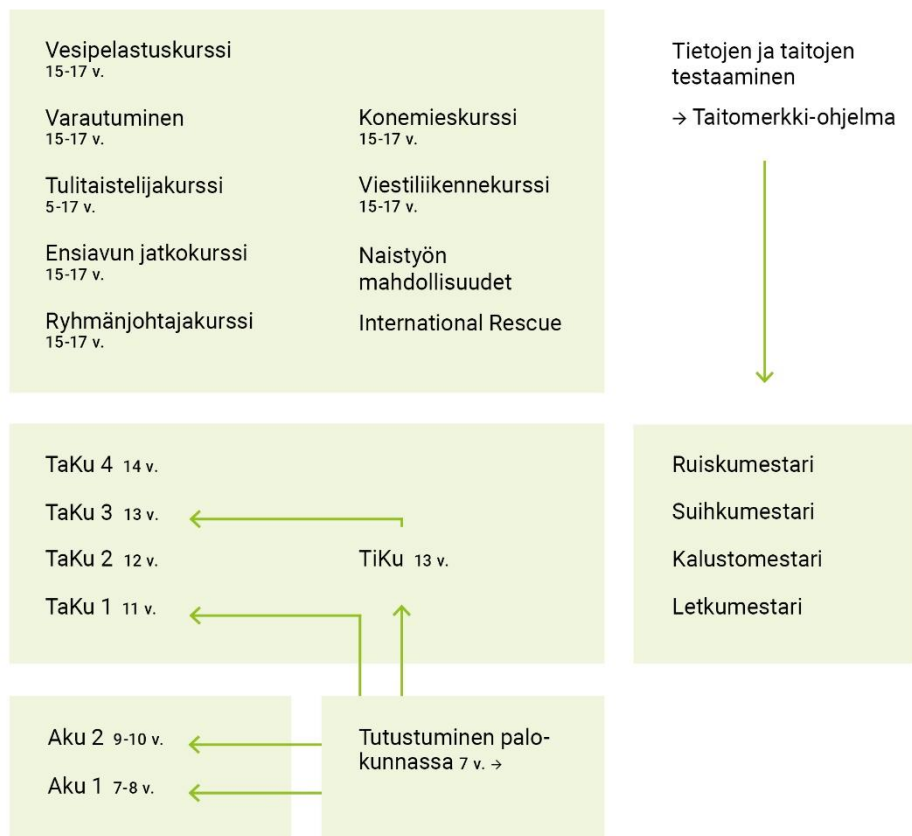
Vesipelastuskurssi
15-17 v.

Varautuminen
15-17 v.

Tulitaistelijakurssi
5-17 v.

Ensiavun jatkokurssi
15-17 v.

Ryhmänjohtajakurssi
15-17 v.

Konemieskurssi
15-17 v.

Viestiliikennekurssi
15-17 v.

Naistyön mahdollisuudet

International Rescue

Tietojen ja taitojen testaaminen

→ Taitomerkki-ohjelma

TaKu 4 14 v.

TaKu 3 13 v.

TaKu 2 12 v.

TaKu 1 11 v.

TiKu 13 v.

Ruiskumestari

Suihkumestari

Kalustomestari

Letkumestari

Aku 2 9-10 v.

Aku 1 7-8 v.

Tutustuminen palokunnassa 7 v. →